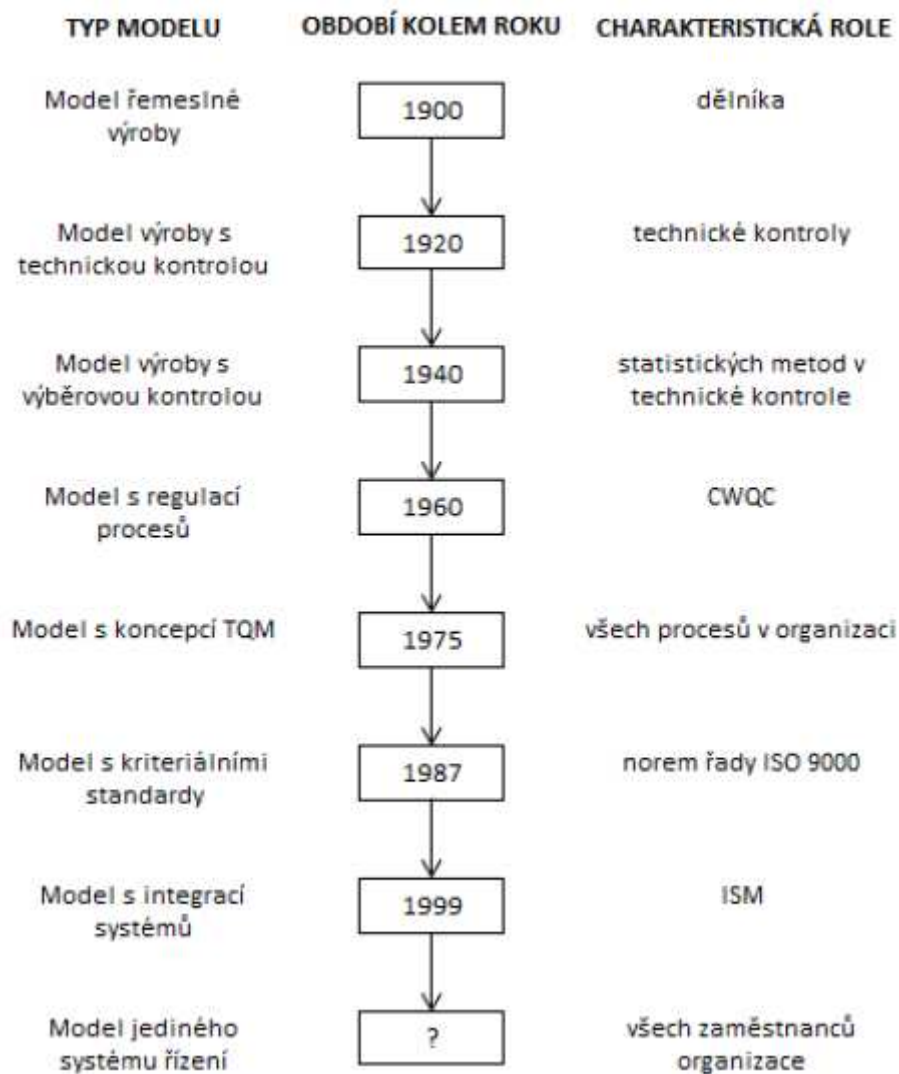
TYP MODELU

OBDOBÍ KOLEM ROKU

CHARAKTERISTICKÁ ROLE

Model řemeslné výroby

1900

dělníka

Model výroby s technickou kontrolou

1920

technické kontroly

Model výroby s výběrovou kontrolou

1940

statistických metod v technické kontrole

Model s regulací procesů

1960

CWQC

Model s koncepcí TQM

1975

všech procesů v organizaci

Model s kriteriálními standardy

1987

norem řady ISO 9000

Model s integrací systémů

1999

ISM

Model jediného systému řízení

?

všech zaměstnanců organizace